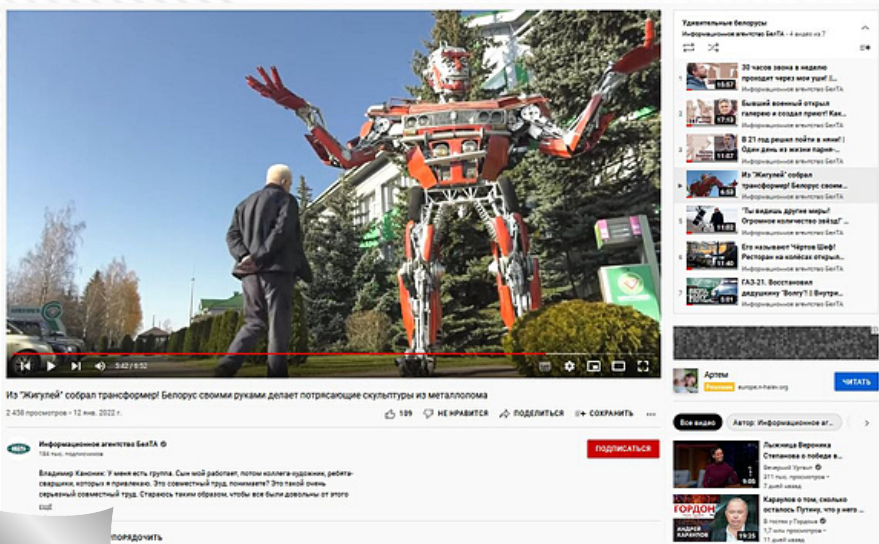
3:42 / 6:52

Из "Жигулей" собрал трансформер! Белорус своими руками делает потрясающие скульптуры из металлолома

2 438 просмотров • 12 янв. 2022 г.

109 НЕ НРАВИТСЯ ПОДЕЛИТЬСЯ СОХРАНИТЬ

Информационное агентство БелТА
184 тыс. подписчиков

ПОДПИСАТЬСЯ

Владимир Канонник: У меня есть группа. Сын мой работает, потом коллега-художник, ребята-сварщики, которые я привлекаю. Это совместный труд, понимаете? Это такой очень серьезный совместный труд. Стараюсь таким образом, чтобы все были довольны от этого

ЕЩЁ

ПОРЯДОЧИТЬ

Удивительные белорусы
Информационное агентство БелТА • 4 видео из 7

1 30 часов звона в неделю проходит через мои уши! | ... Информационное агентство БелТА 15:57

2 Бывший военный открыл галерею и создал приют! Как... Информационное агентство БелТА 17:13

3 В 21 год решил пойти в монахи! | Один день из жизни парня-... Информационное агентство БелТА 11:07

▶ Из "Жигулей" собрал трансформер! Белорус своими... Информационное агентство БелТА 6:53

5 "Ты видишь другие миры!" Огромное количество звёзд!... Информационное агентство БелТА 11:02

6 Его называют "Чёртов Шеф"! Ресторан на колёсах открыл... Информационное агентство БелТА 11:40

7 ГАЗ-21. Восстановил дедушкину "Волгу"! | Внутри... Информационное агентство БелТА

Артем
Реклама europa.n-helix.org
ЧИТАТЬ

Все видео Автор: Информационное аг...

Лыжница Вероника Степанова о победе в...
Вечерний Ургант
271 тыс. просмотров • 7 дней назад

Караулов о том, сколько осталось Путину, что у него...
В гостях у Гордона
1,7 млн просмотров • 11 дней назад
ГОРДОН
АНДРЕЙ КАРАУЛОВ
19:25